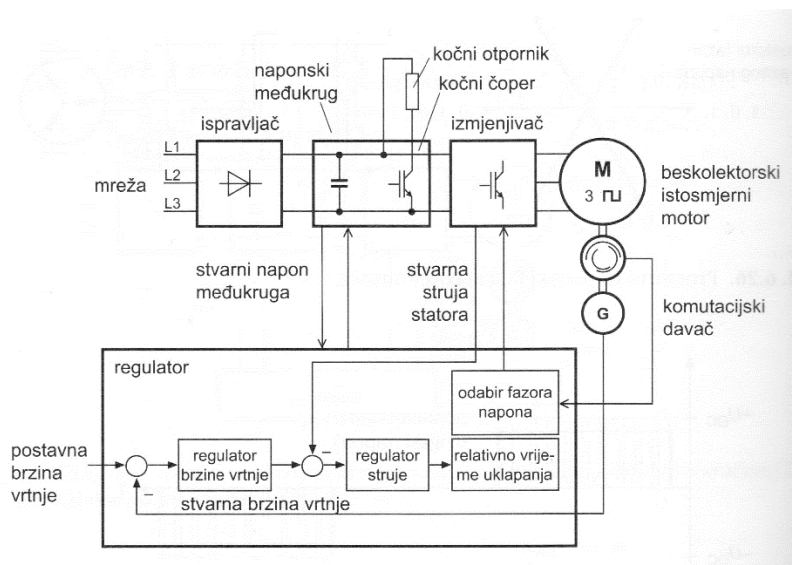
kočni otpornik

naponski međukrug

kočni čoper

ispravljač

izmjenjivač

L1

L2

L3

mreža

M

3

beskolektorski istosmjerni motor

stvarni napon međukruga

stvarna struja statora

G

komutacijski davač

regulator

odabir fazora napona

postavna brzina vrtnje

regulator brzine vrtnje

–

regulator struje

relativno vrijeme uklapanja

–

stvarna brzina vrtnje